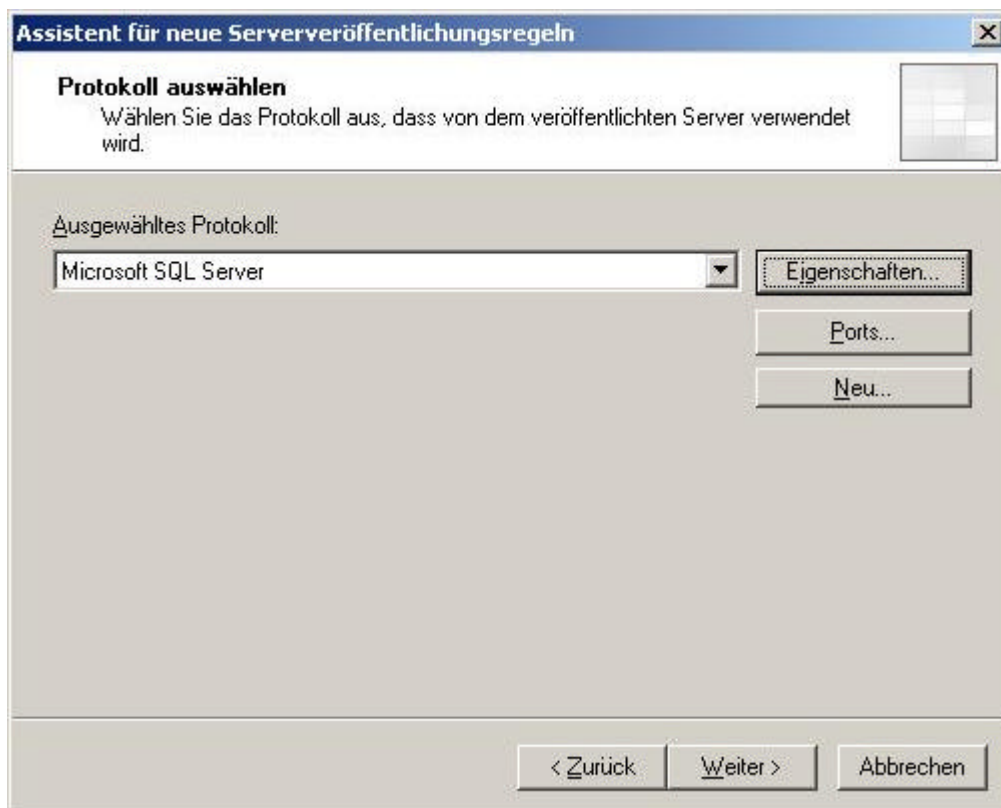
Assistent für neue Serververöffentlichungsregeln

Protokoll auswählen
Wählen Sie das Protokoll aus, dass von dem veröffentlichten Server verwendet wird.

Ausgewähltes Protokoll:

Microsoft SQL Server

Eigenschaften...

Ports...

Neu...

< Zurück

Weiter >

Abbrechen